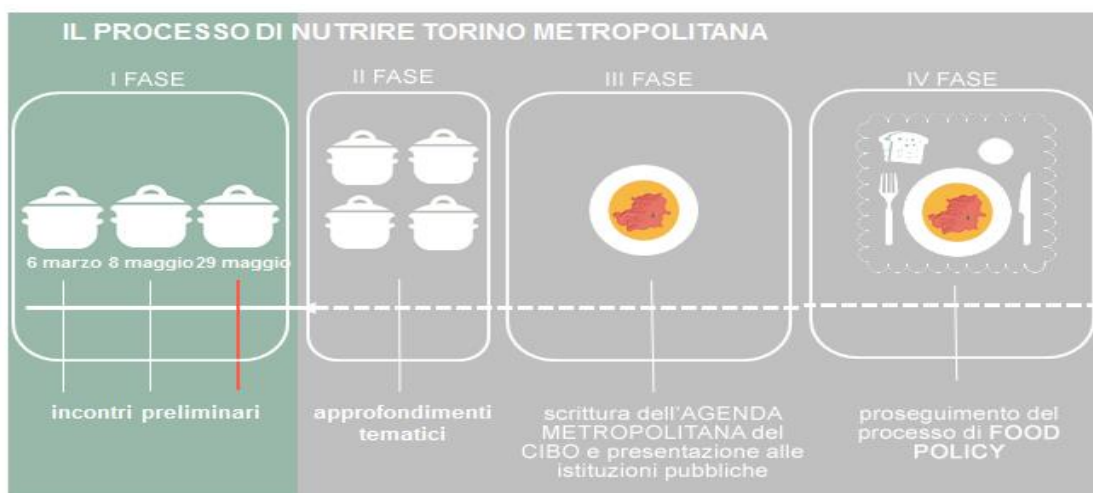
IL PROCESSO DI NUTRIRE TORINO METROPOLITANA

I FASE

6 marzo 8 maggio 29 maggio

incontri preliminari

II FASE

approfondimenti tematici

III FASE

scrittura dell'AGENDA METROPOLITANA del CIBO e presentazione alle istituzioni pubbliche

IV FASE

proseguimento del processo di FOOD POLICY